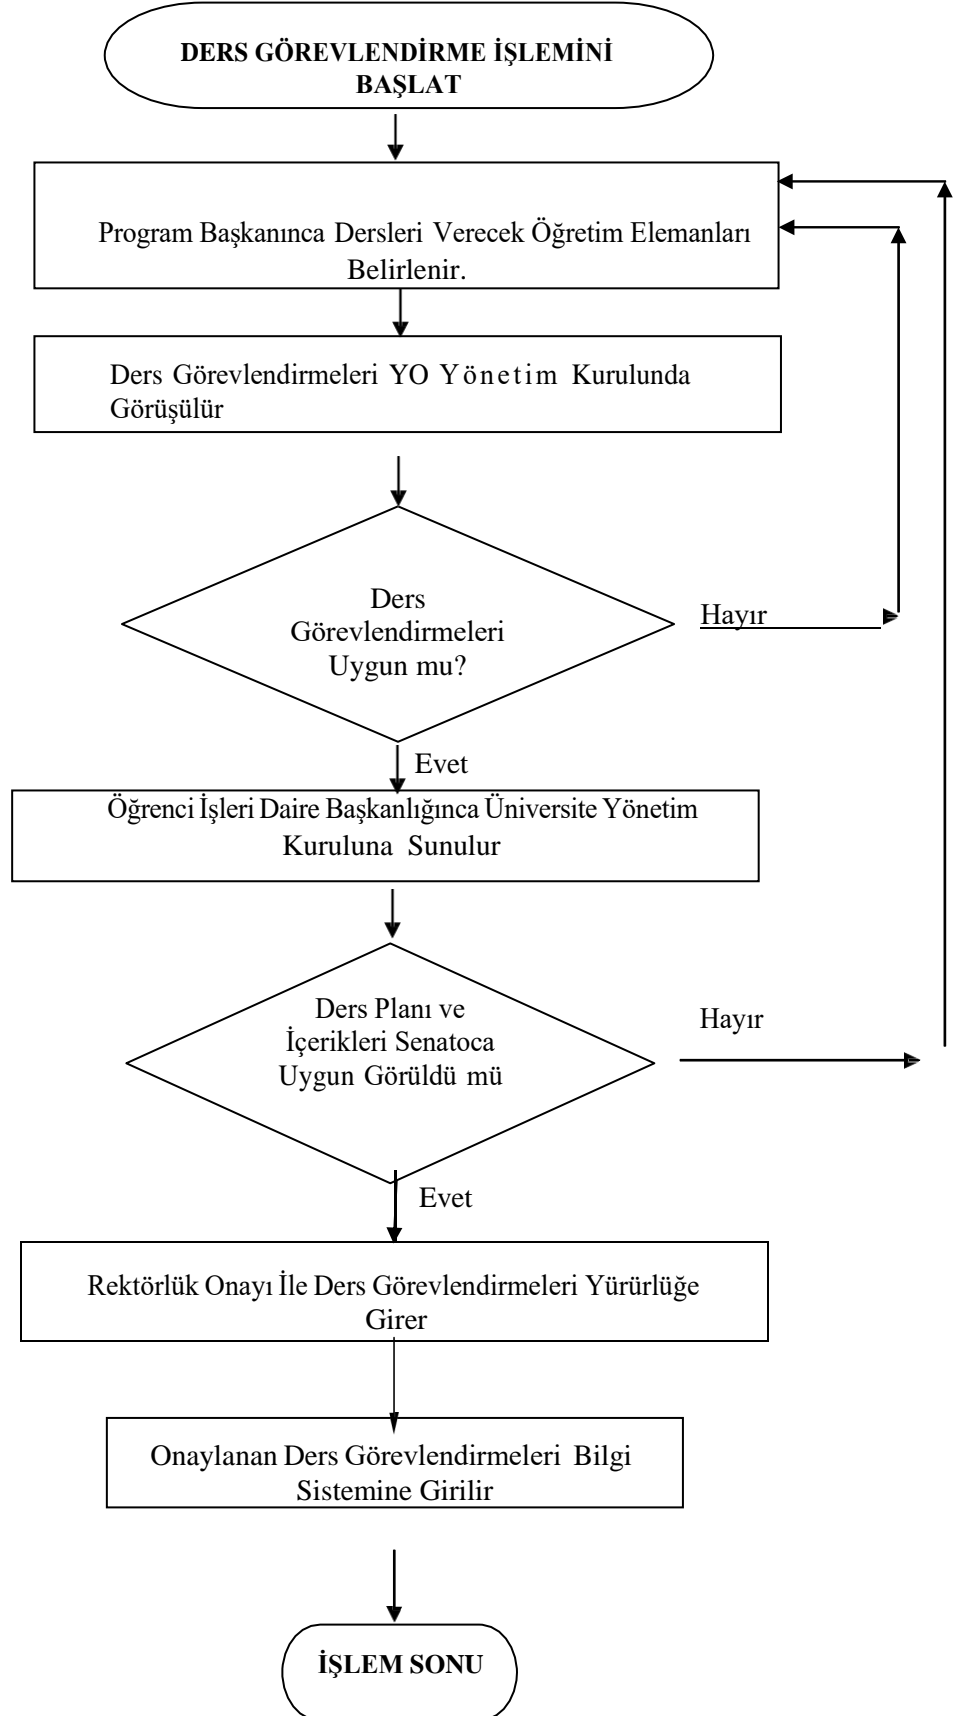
DERS GÖREVLENDİRME İŞLEMİNİ BAŞLAT

Program Başkanınca Dersleri Verecek Öğretim Elemanları Belirlenir.

Ders Görevlendirmeleri YO Yönetim Kurulunda Görüşülür

Ders Görevlendirmeleri Uygun mu?

Hayır

Evet

Öğrenci İşleri Daire Başkanlığınca Üniversite Yönetim Kuruluna Sunulur

Ders Planı ve İçerikleri Senatoca Uygun Görüldü mü

Hayır

Evet

Rektörlük Onayı İle Ders Görevlendirmeleri Yürürlüğe Girer

Onaylanan Ders Görevlendirmeleri Bilgi Sistemine Girilir

İŞLEM SONU